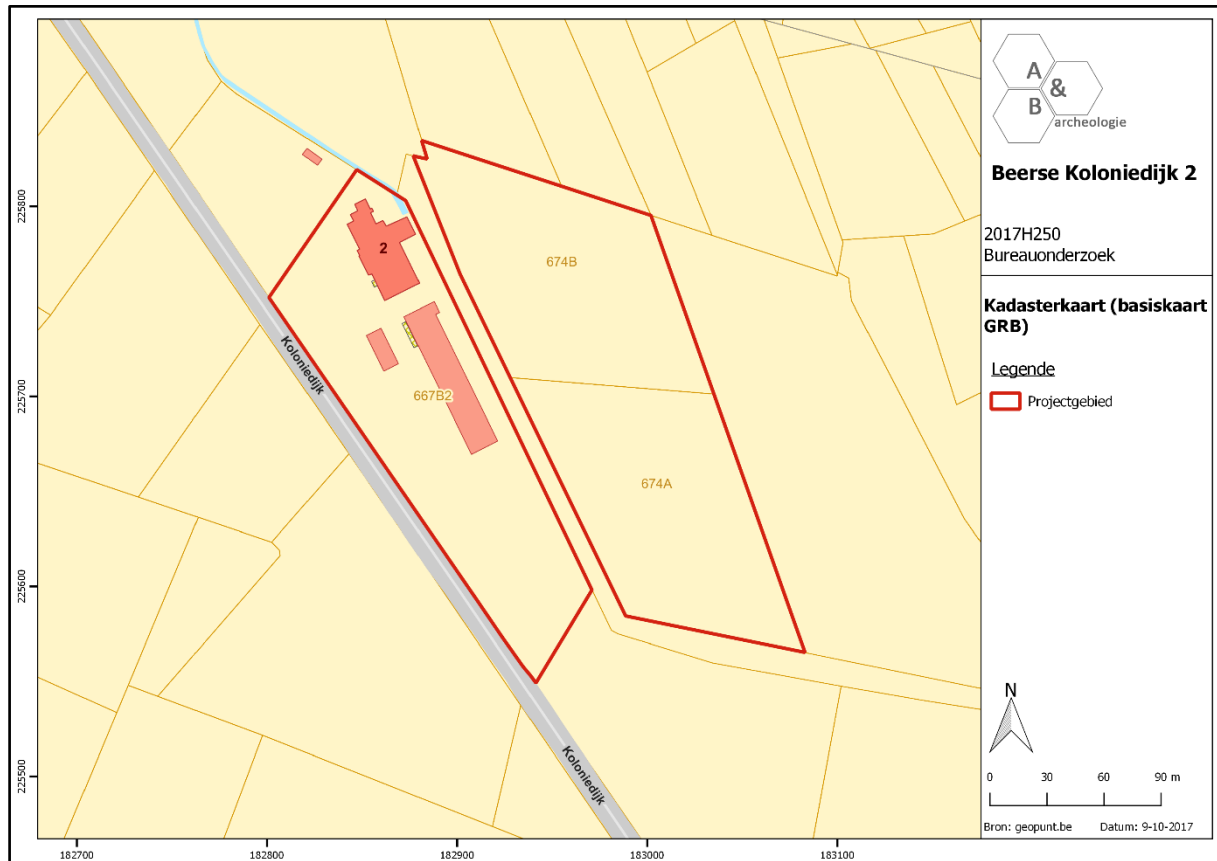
A
&
B
archeologie

Beerse Koloniedijk 2

2017H250
Bureauonderzoek

Kadasterkaart (basiskaart GRB)

Legende

Projectgebied

N

0 30 60 90 m

Bron: geopunt.be Datum: 9-10-2017

674B
2
667B2
674A
Koloniedijk
Koloniedijk

225800
225700
225600
225500

182700
182800
182900
183000
183100